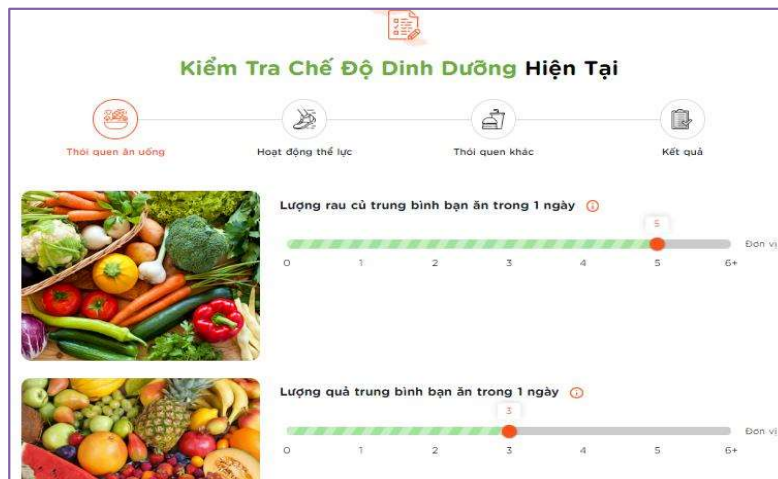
Kiểm Tra Chế Độ Dinh Dưỡng Hiện Tại

Thói quen ăn uống

Hoạt động thể lực

Thói quen khác

Kết quả

Lượng rau củ trung bình bạn ăn trong 1 ngày

5

Đơn vị

0 1 2 3 4 5 6+

Lượng quả trung bình bạn ăn trong 1 ngày

3

Đơn vị

0 1 2 3 4 5 6+